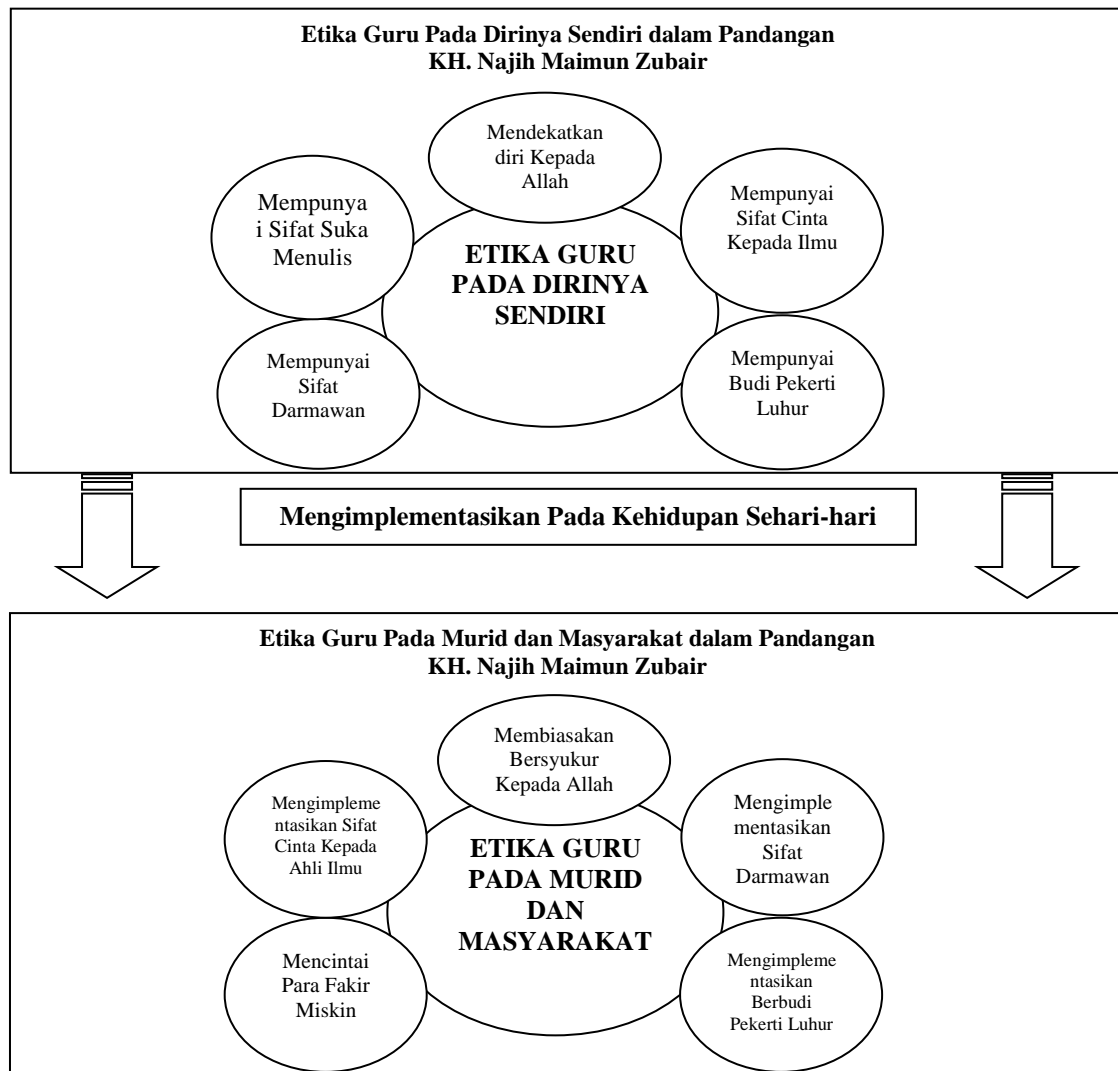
Etika Guru Pada Dirinya Sendiri dalam Pandangan KH. Najih Maimun Zubair

Mendekatkan diri Kepada Allah

Mempunyai Sifat Suka Menulis

ETIKA GURU PADA DIRINYA SENDIRI

Mempunyai Sifat Cinta Kepada Ilmu

Mempunyai Sifat Darmawan

Mempunyai Budi Pekerti Luhur

Mengimplementasikan Pada Kehidupan Sehari-hari

Etika Guru Pada Murid dan Masyarakat dalam Pandangan KH. Najih Maimun Zubair

Membiasakan Bersyukur Kepada Allah

Mengimplementasikan Sifat Cinta Kepada Ahli Ilmu

ETIKA GURU PADA MURID DAN MASYARAKAT

Mengimplementasikan Sifat Darmawan

Mencintai Para Fakir Miskin

Mengimplementasikan Berbudi Pekerti Luhur